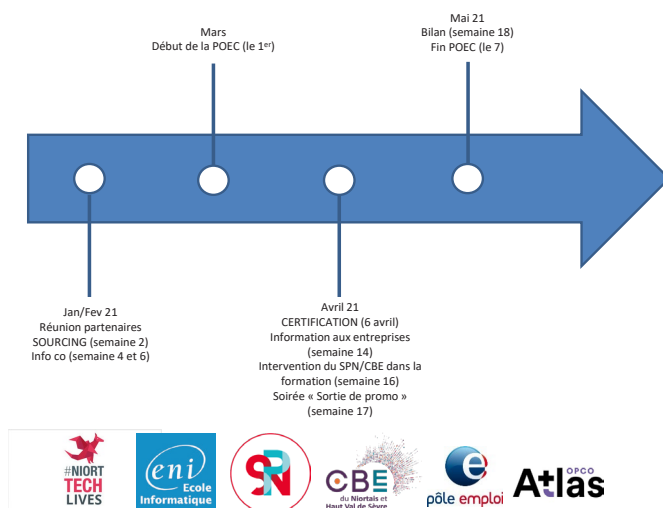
Mars
Début de la POEC (le 1$^{er}$)

Mai 21
Bilan (semaine 18)
Fin POEC (le 7)

Jan/Fev 21
Réunion partenaires
SOURCING (semaine 2)
Info co (semaine 4 et 6)

Avril 21
CERTIFICATION (6 avril)
Information aux entreprises (semaine 14)
Intervention du SPN/CBE dans la formation (semaine 16)
Soirée « Sortie de promo » (semaine 17)

#NIORT TECH LIVES

eni Ecole Informatique

SPN

CBE du Niortais et Haut Val de Sèvre

pôle emploi

OPCO Atlas